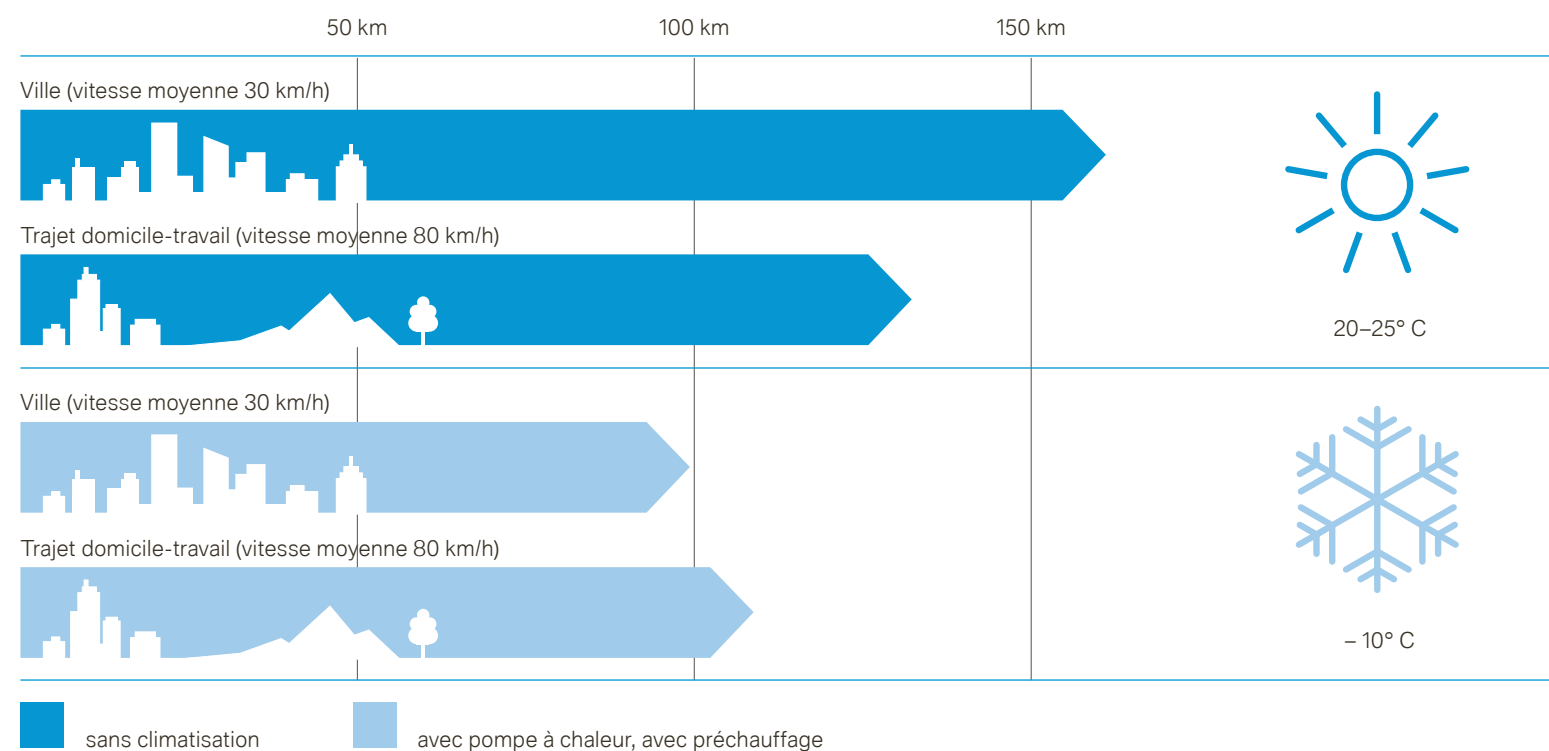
50 km
100 km
150 km

Ville (vitesse moyenne 30 km/h)

Trajet domicile-travail (vitesse moyenne 80 km/h)

20–25° C

Ville (vitesse moyenne 30 km/h)

Trajet domicile-travail (vitesse moyenne 80 km/h)

– 10° C

sans climatisation

avec pompe à chaleur, avec préchauffage